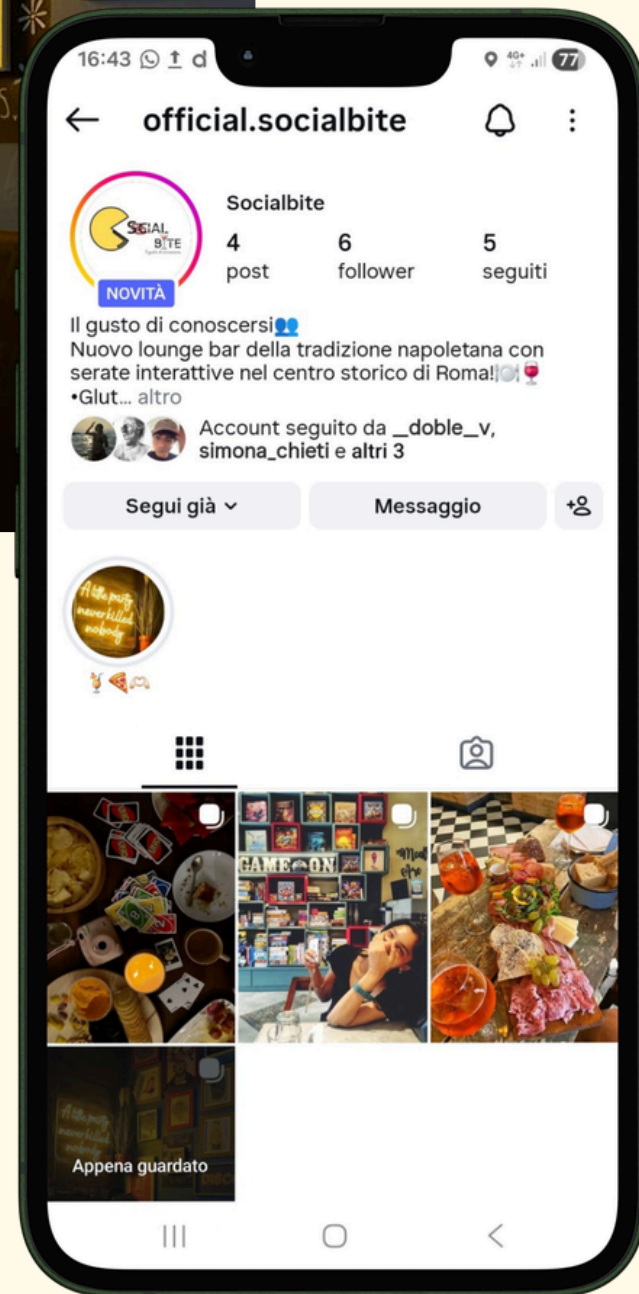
16:43 77

official.socialbite

SOCIAL BITE

NOVITÀ

Socialbite

4 post

6 follower

5 seguiti

Il gusto di conoscersi👥
Nuovo lounge bar della tradizione napoletana con serate interattive nel centro storico di Roma!🍽️🍷
•Glut... altro

Account seguito da _doble_v, simona_chieti e altri 3

Segui già

Messaggio

A little party never killed nobody

🍹🍕🫶

GAME ON

Appena guardato